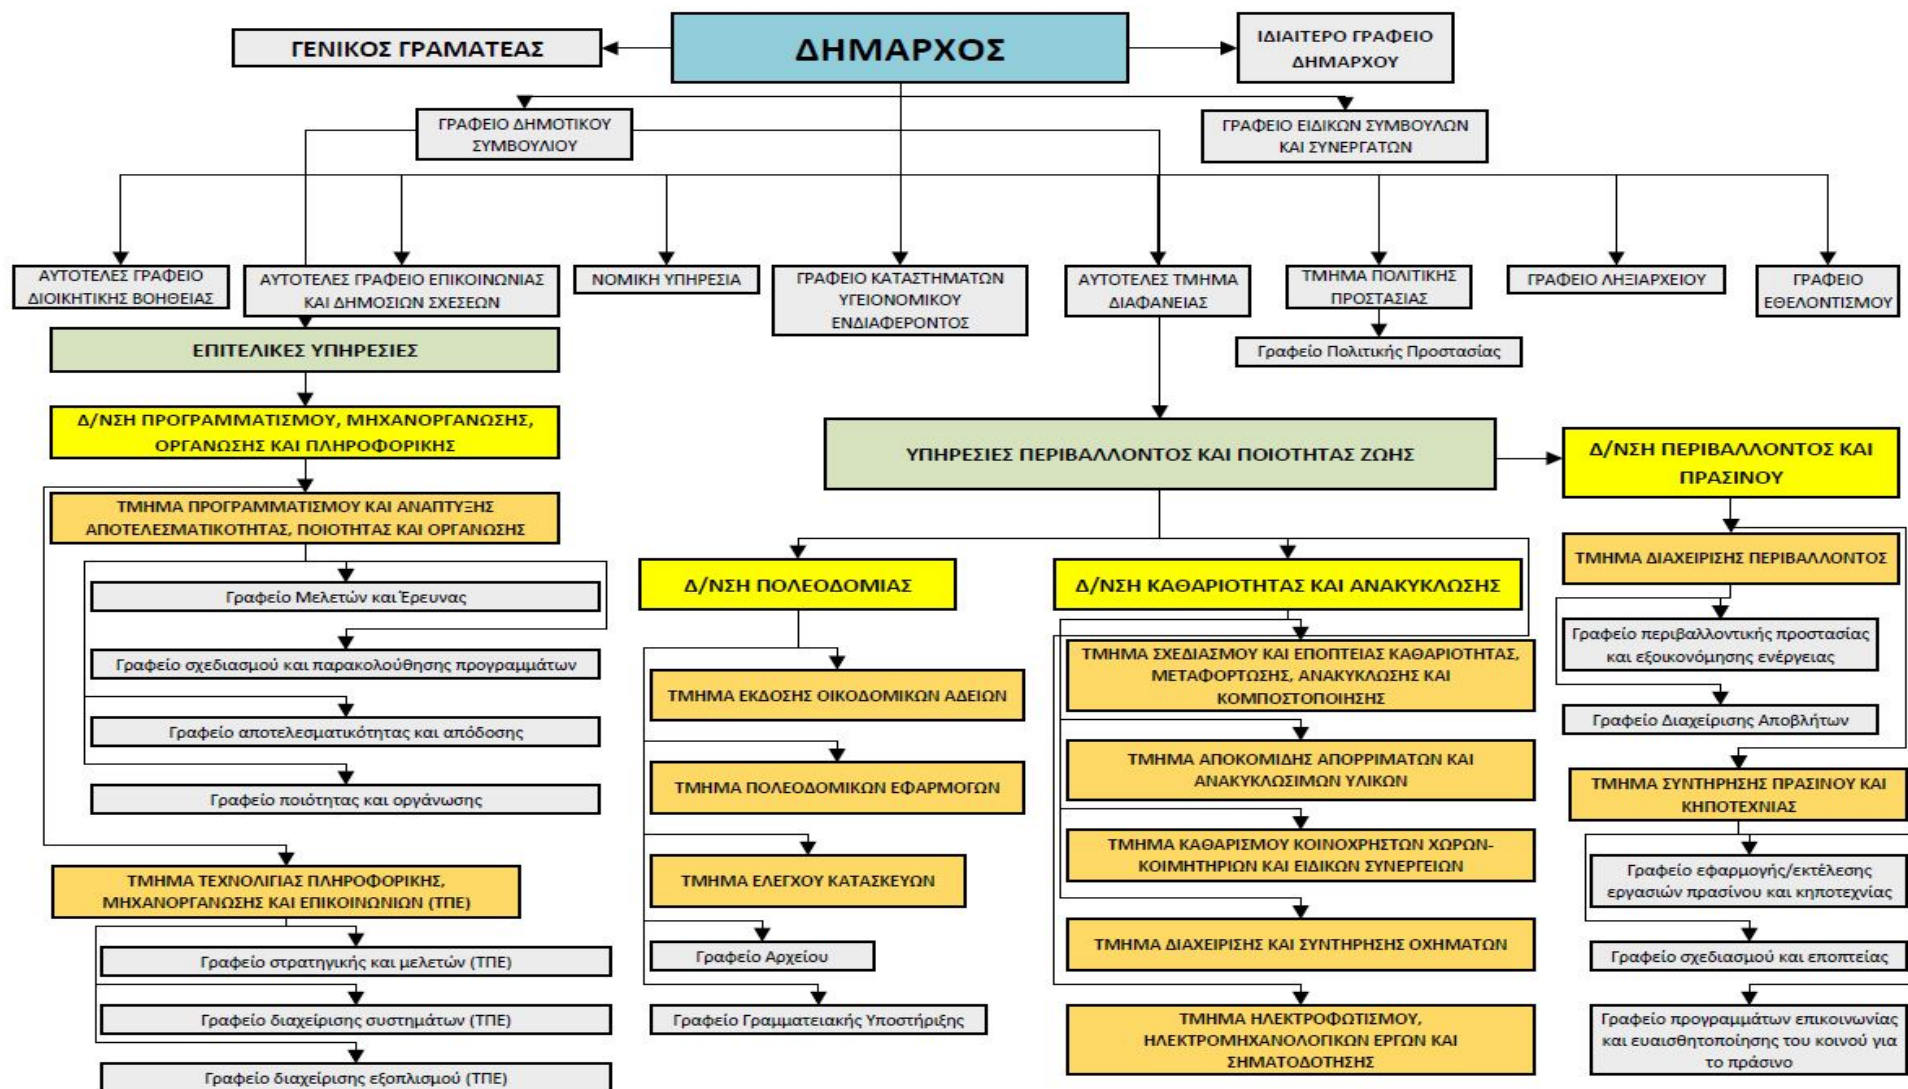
ΔΗΜΑΡΧΟΣ

ΓΕΝΙΚΟΣ ΓΡΑΜΑΤΕΑΣ

ΙΔΙΑΙΤΕΡΟ ΓΡΑΦΕΙΟ ΔΗΜΑΡΧΟΥ

ΓΡΑΦΕΙΟ ΔΗΜΟΤΙΚΟΥ ΣΥΜΒΟΥΛΙΟΥ

ΓΡΑΦΕΙΟ ΕΙΔΙΚΩΝ ΣΥΜΒΟΥΛΩΝ ΚΑΙ ΣΥΝΕΡΓΑΤΩΝ

ΑΥΤΟΤΕΛΕΣ ΓΡΑΦΕΙΟ ΔΙΟΙΚΗΤΙΚΗΣ ΒΟΗΘΕΙΑΣ

ΑΥΤΟΤΕΛΕΣ ΓΡΑΦΕΙΟ ΕΠΙΚΟΙΝΩΝΙΑΣ ΚΑΙ ΔΗΜΟΣΙΩΝ ΣΧΕΣΕΩΝ

ΝΟΜΙΚΗ ΥΠΗΡΕΣΙΑ

ΓΡΑΦΕΙΟ ΚΑΤΑΣΤΗΜΑΤΩΝ ΥΓΕΙΟΝΟΜΙΚΟΥ ΕΝΔΙΑΦΕΡΟΝΤΟΣ

ΑΥΤΟΤΕΛΕΣ ΤΜΗΜΑ ΔΙΑΦΑΝΕΙΑΣ

ΤΜΗΜΑ ΠΟΛΙΤΙΚΗΣ ΠΡΟΣΤΑΣΙΑΣ

Γραφείο Πολιτικής Προστασίας

ΓΡΑΦΕΙΟ ΛΗΞΙΑΡΧΕΙΟΥ

ΓΡΑΦΕΙΟ ΕΘΕΛΟΝΤΙΣΜΟΥ

ΕΠΙΤΕΛΙΚΕΣ ΥΠΗΡΕΣΙΕΣ

Δ/ΝΣΗ ΠΡΟΓΡΑΜΜΑΤΙΣΜΟΥ, ΜΗΧΑΝΟΡΓΑΝΩΣΗΣ, ΟΡΓΑΝΩΣΗΣ ΚΑΙ ΠΛΗΡΟΦΟΡΙΚΗΣ

ΤΜΗΜΑ ΠΡΟΓΡΑΜΜΑΤΙΣΜΟΥ ΚΑΙ ΑΝΑΠΤΥΞΗΣ ΑΠΟΤΕΛΕΣΜΑΤΙΚΟΤΗΤΑΣ, ΠΟΙΟΤΗΤΑΣ ΚΑΙ ΟΡΓΑΝΩΣΗΣ

Γραφείο Μελετών και Έρευνας

Γραφείο σχεδιασμού και παρακολούθησης προγραμμάτων

Γραφείο αποτελεσματικότητας και απόδοσης

Γραφείο ποιότητας και οργάνωσης

ΤΜΗΜΑ ΤΕΧΝΟΛΙΓΙΑΣ ΠΛΗΡΟΦΟΡΙΚΗΣ, ΜΗΧΑΝΟΡΓΑΝΩΣΗΣ ΚΑΙ ΕΠΙΚΟΙΝΩΝΙΩΝ (ΤΠΕ)

Γραφείο στρατηγικής και μελετών (ΤΠΕ)

Γραφείο διαχείρισης συστημάτων (ΤΠΕ)

Γραφείο διαχείρισης εξοπλισμού (ΤΠΕ)

ΥΠΗΡΕΣΙΕΣ ΠΕΡΙΒΑΛΛΟΝΤΟΣ ΚΑΙ ΠΟΙΟΤΗΤΑΣ ΖΩΗΣ

Δ/ΝΣΗ ΠΟΛΕΟΔΟΜΙΑΣ

ΤΜΗΜΑ ΕΚΔΟΣΗΣ ΟΙΚΟΔΟΜΙΚΩΝ ΑΔΕΙΩΝ

ΤΜΗΜΑ ΠΟΛΕΟΔΟΜΙΚΩΝ ΕΦΑΡΜΟΓΩΝ

ΤΜΗΜΑ ΕΛΕΓΧΟΥ ΚΑΤΑΣΚΕΥΩΝ

Γραφείο Αρχείου

Γραφείο Γραμματειακής Υποστήριξης

Δ/ΝΣΗ ΚΑΘΑΡΙΟΤΗΤΑΣ ΚΑΙ ΑΝΑΚΥΚΛΩΣΗΣ

ΤΜΗΜΑ ΣΧΕΔΙΑΣΜΟΥ ΚΑΙ ΕΠΟΠΤΕΙΑΣ ΚΑΘΑΡΙΟΤΗΤΑΣ, ΜΕΤΑΦΟΡΤΩΣΗΣ, ΑΝΑΚΥΚΛΩΣΗΣ ΚΑΙ ΚΟΜΠΟΣΤΟΠΟΙΗΣΗΣ

ΤΜΗΜΑ ΑΠΟΚΟΜΙΔΗΣ ΑΠΟΡΡΙΜΑΤΩΝ ΚΑΙ ΑΝΑΚΥΚΛΩΣΙΜΩΝ ΥΛΙΚΩΝ

ΤΜΗΜΑ ΚΑΘΑΡΙΣΜΟΥ ΚΟΙΝΟΧΡΗΣΤΩΝ ΧΩΡΩΝ-ΚΟΙΜΗΤΗΡΙΩΝ ΚΑΙ ΕΙΔΙΚΩΝ ΣΥΝΕΡΓΕΙΩΝ

ΤΜΗΜΑ ΔΙΑΧΕΙΡΙΣΗΣ ΚΑΙ ΣΥΝΤΗΡΗΣΗΣ ΟΧΗΜΑΤΩΝ

ΤΜΗΜΑ ΗΛΕΚΤΡΟΦΩΤΙΣΜΟΥ, ΗΛΕΚΤΡΟΜΗΧΑΝΟΛΟΓΙΚΩΝ ΕΡΓΩΝ ΚΑΙ ΣΗΜΑΤΟΔΟΤΗΣΗΣ

Δ/ΝΣΗ ΠΕΡΙΒΑΛΛΟΝΤΟΣ ΚΑΙ ΠΡΑΣΙΝΟΥ

ΤΜΗΜΑ ΔΙΑΧΕΙΡΙΣΗΣ ΠΕΡΙΒΑΛΛΟΝΤΟΣ

Γραφείο περιβαλλοντικής προστασίας και εξοικονόμησης ενέργειας

Γραφείο Διαχείρισης Αποβλήτων

ΤΜΗΜΑ ΣΥΝΤΗΡΗΣΗΣ ΠΡΑΣΙΝΟΥ ΚΑΙ ΚΗΠΟΤΕΧΝΙΑΣ

Γραφείο εφαρμογής/εκτέλεσης εργασιών πρασίνου και κηποτεχνίας

Γραφείο σχεδιασμού και εποπτείας

Γραφείο προγραμμάτων επικοινωνίας και ευαισθητοποίησης του κοινού για το πράσινο